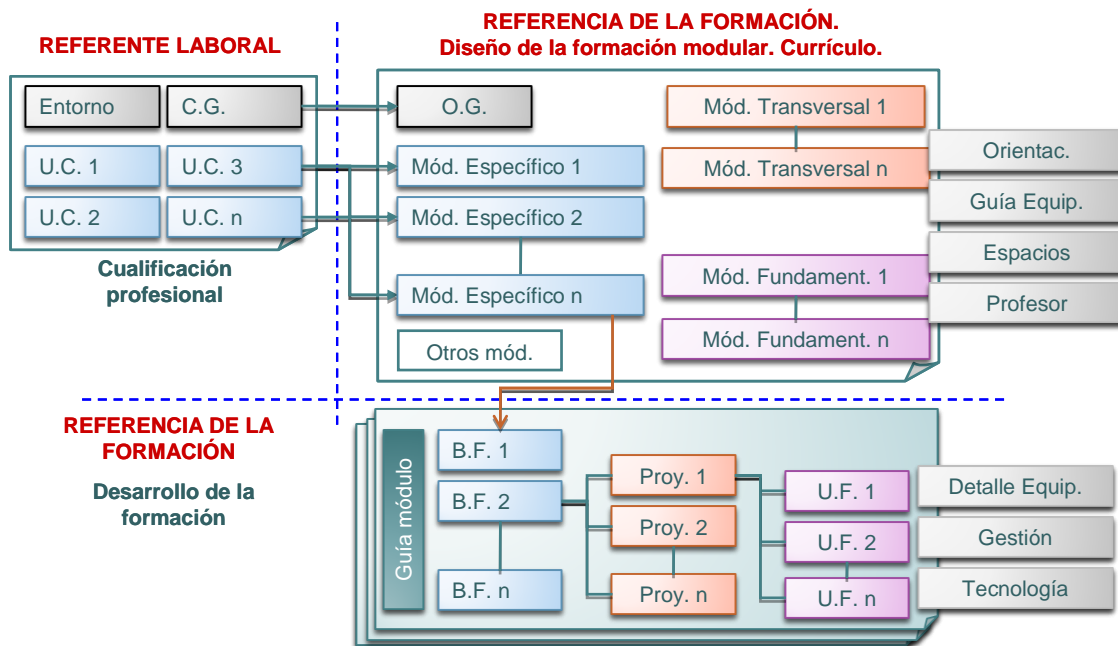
REFERENTE LABORAL

Entorno

C.G.

U.C. 1

U.C. 3

U.C. 2

U.C. n

Cualificación profesional

REFERENCIA DE LA FORMACIÓN.
Diseño de la formación modular. Currículo.

O.G.

Mód. Específico 1

Mód. Específico 2

Mód. Específico n

Otros mód.

Mód. Transversal 1

Mód. Transversal n

Mód. Fundament. 1

Mód. Fundament. n

Orientac.

Guía Equip.

Espacios

Profesor

REFERENCIA DE LA FORMACIÓN

Desarrollo de la formación

Guía módulo

B.F. 1

B.F. 2

B.F. n

Proy. 1

Proy. 2

Proy. n

U.F. 1

U.F. 2

U.F. n

Detalle Equip.

Gestión

Tecnología